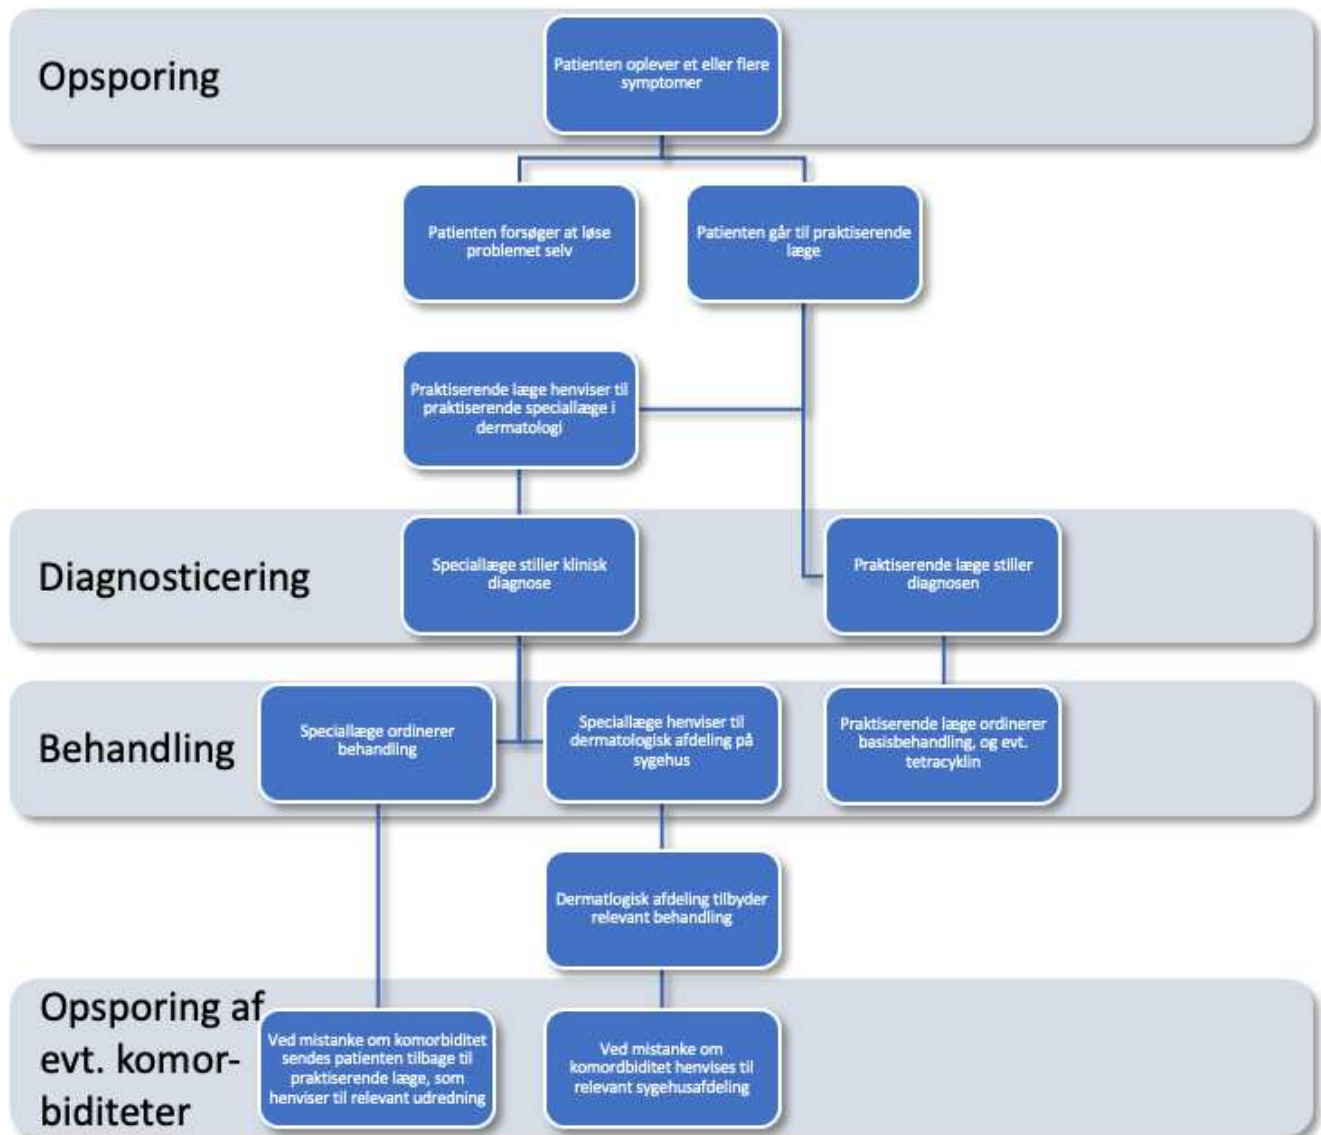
Opsporing

Patienten oplever et eller flere symptomer

Patienten forsøger at løse problemet selv

Patienten går til praktiserende læge

Praktiserende læge henviser til praktiserende speciallæge i dermatologi

Diagnosticering

Speciallæge stiller klinisk diagnose

Praktiserende læge stiller diagnosen

Behandling

Speciallæge ordinerer behandling

Speciallæge henviser til dermatologisk afdeling på sygehus

Praktiserende læge ordinerer basisbehandling, og evt. tetracyklin

Dermatlogisk afdeling tilbyder relevant behandling

Opsporing af evt. komorbiditeter

Ved mistanke om komorbiditet sendes patienten tilbage til praktiserende læge, som henviser til relevant udredning

Ved mistanke om komordbiditet henvises til relevant sygehusafdeling